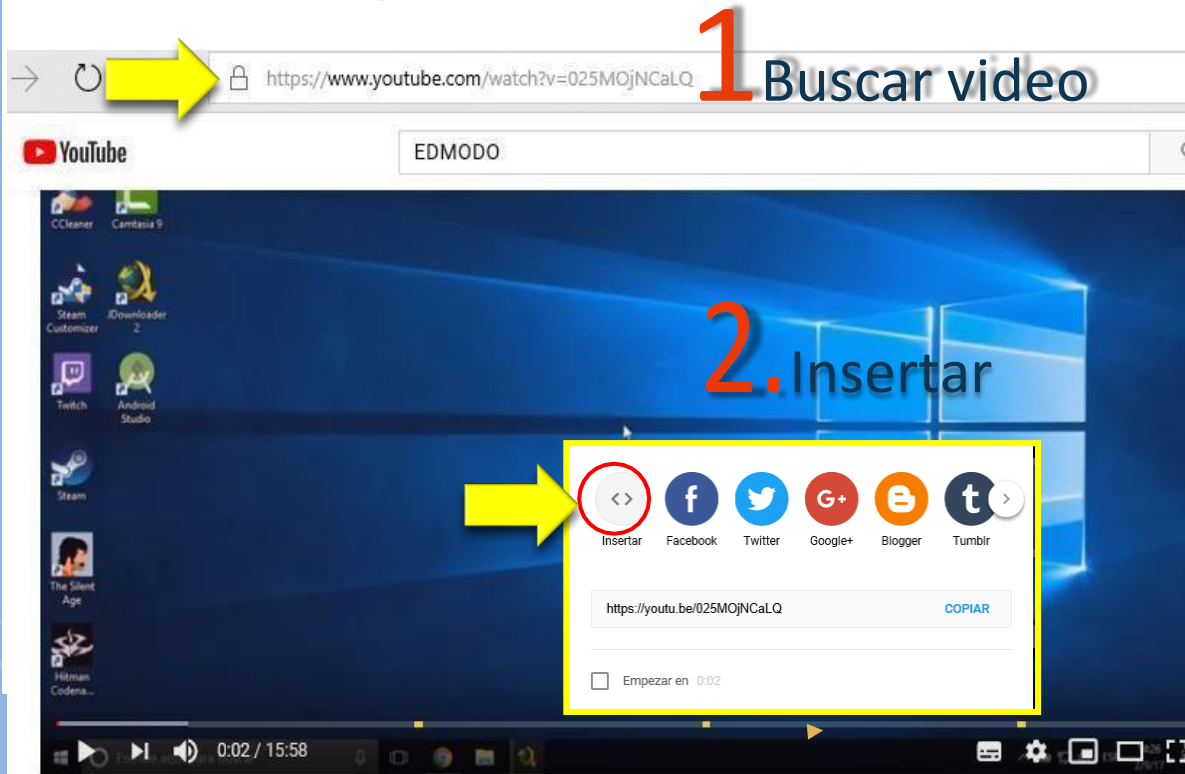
https://www.youtube.com/watch?v=025MOjNCaLQ

1 Buscar video

YouTube

EDMODO

CCleaner

Camtasia 9

Steam Customizer

JDownloader 2

Twitch

Android Studio

Steam

The Silent Age

Hitman Codena...

2. Insertar

<>

Insertar

Facebook

Twitter

Google+

Blogger

Tumblr

https://youtu.be/025MOjNCaLQ

COPIAR

Empezar en 0:02

0:02 / 15:58